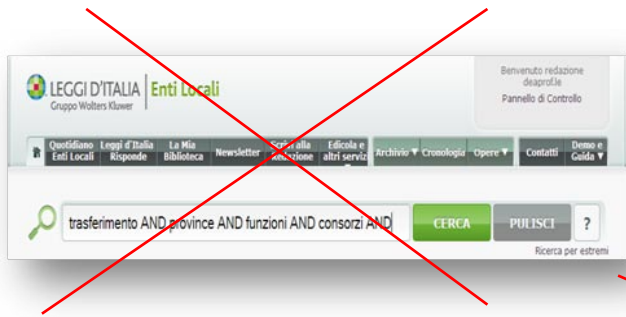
LEGGI D'ITALIA Gruppo Wolters Kluwer | Enti Locali

Benvenuto redazione deaprof.le
Pannello di Controllo

Quotidiano Enti Locali | Leggi d'Italia Risponde | La Mia Biblioteca | Newsletter | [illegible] alla Redazione | Edicola e altri servizi | Archivio ▼ | Cronologia | Opere ▼ | Contatti | Demo e Guida ▼

trasferimento AND province AND funzioni AND consorzi AND

CERCA | PULISCI | ?

Ricerca per estremi